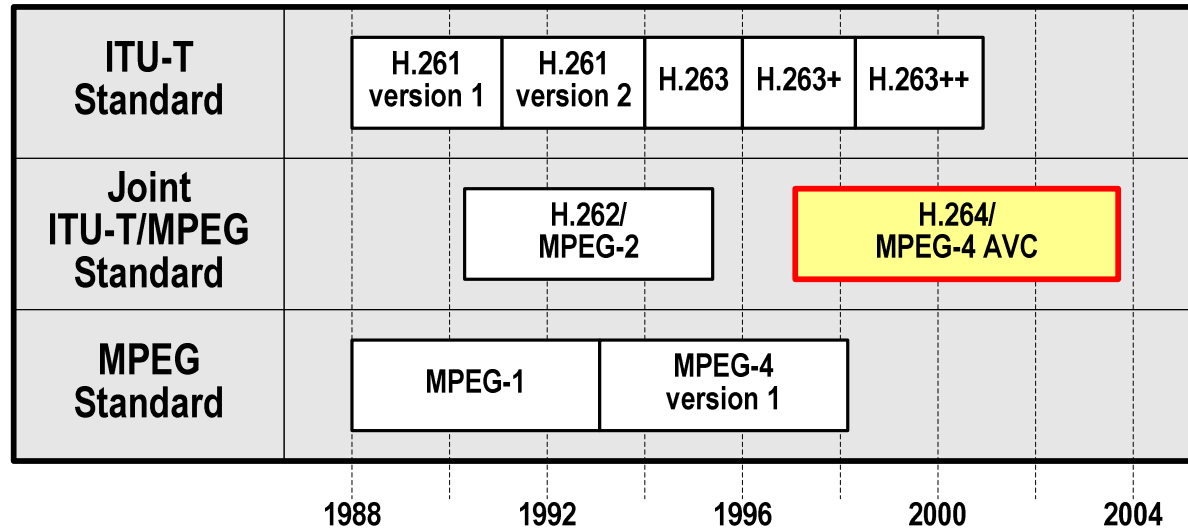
ITU-T Standard

H.261 version 1

H.261 version 2

H.263

H.263+

H.263++

Joint ITU-T/MPEG Standard

H.262/ MPEG-2

H.264/ MPEG-4 AVC

MPEG Standard

MPEG-1

MPEG-4 version 1

1988

1992

1996

2000

2004